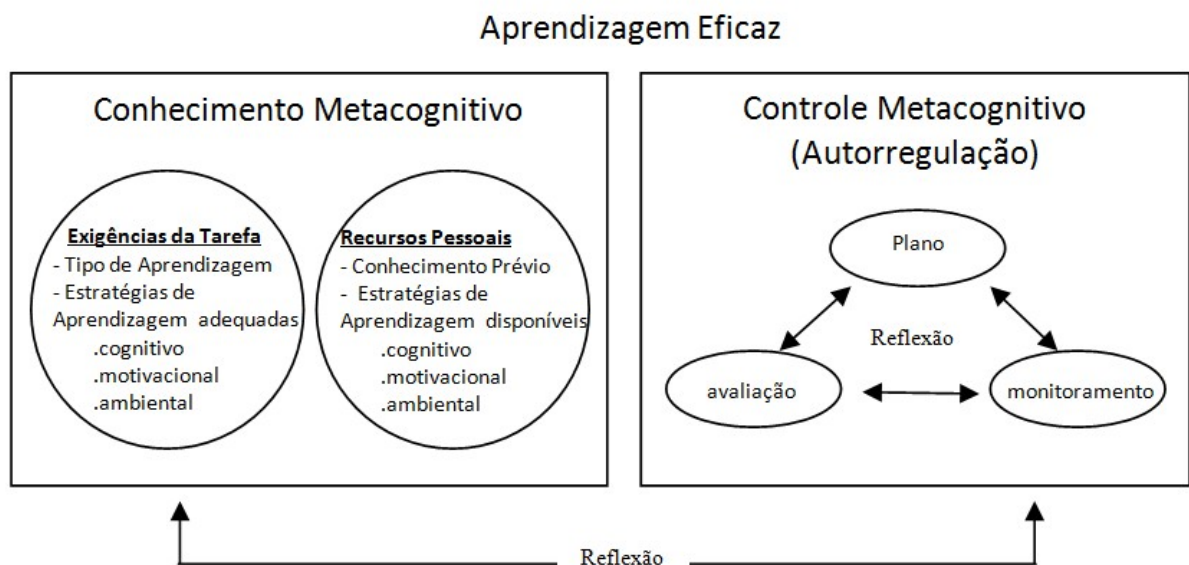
Aprendizagem Eficaz

Conhecimento Metacognitivo

Exigências da Tarefa
- Tipo de Aprendizagem
- Estratégias de Aprendizagem adequadas
.cognitivo
.motivacional
.ambiental

Recursos Pessoais
- Conhecimento Prévio
- Estratégias de Aprendizagem disponíveis
.cognitivo
.motivacional
.ambiental

Controle Metacognitivo
(Autorregulação)

Plano

Reflexão

avaliação

monitoramento

Reflexão